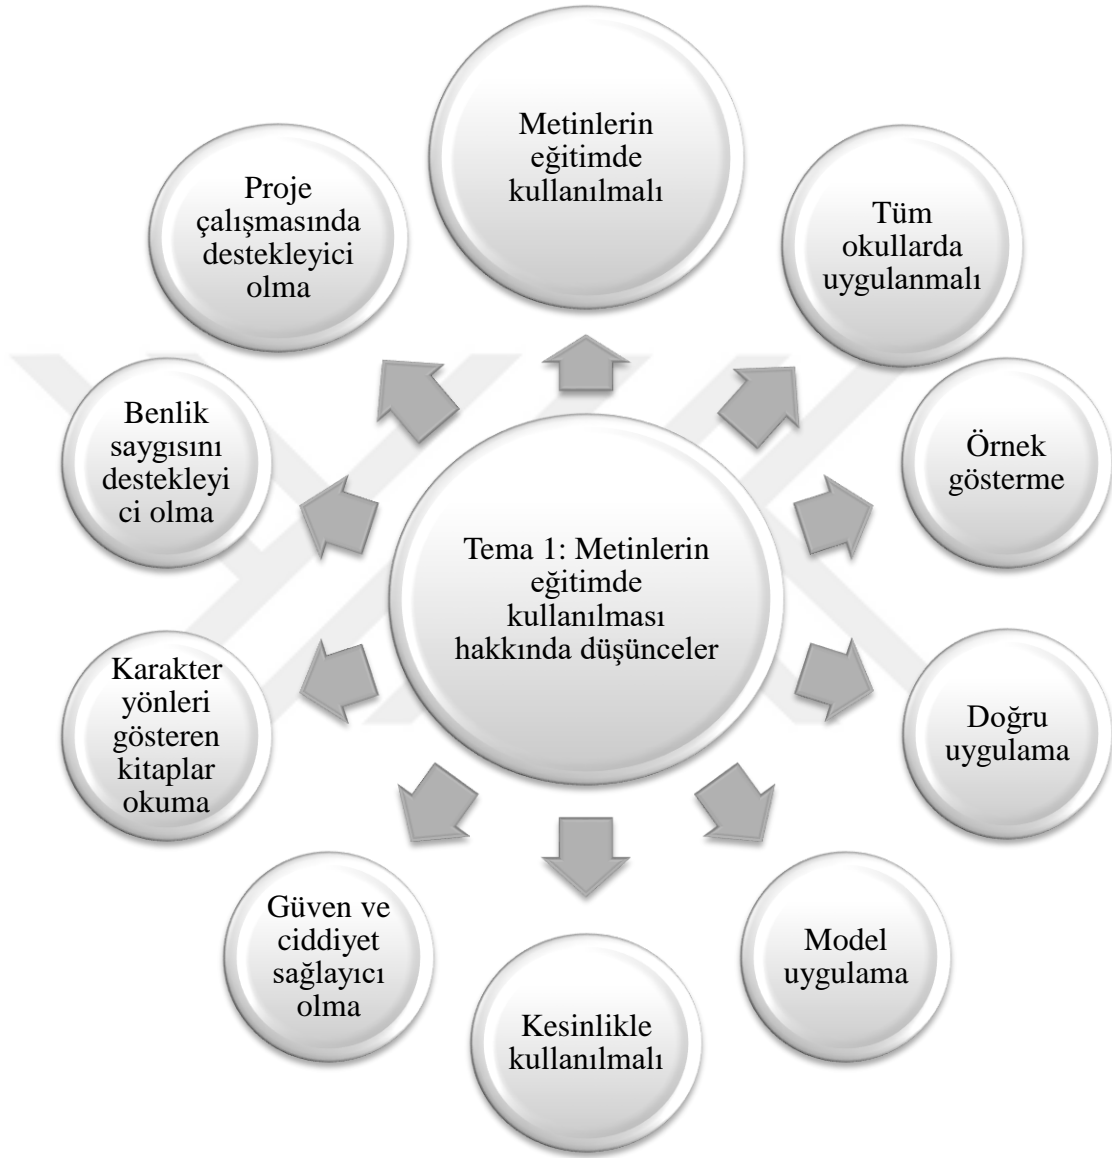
Metinlerin eğitimde kullanılmalı

Proje çalışmasında destekleyici olma

Tüm okullarda uygulanmalı

Benlik saygısını destekleyici olma

Örnek gösterme

Tema 1: Metinlerin eğitimde kullanılması hakkında düşünceler

Karakter yönleri gösteren kitaplar okuma

Doğru uygulama

Güven ve ciddiyet sağlayıcı olma

Model uygulama

Kesinlikle kullanılmalı